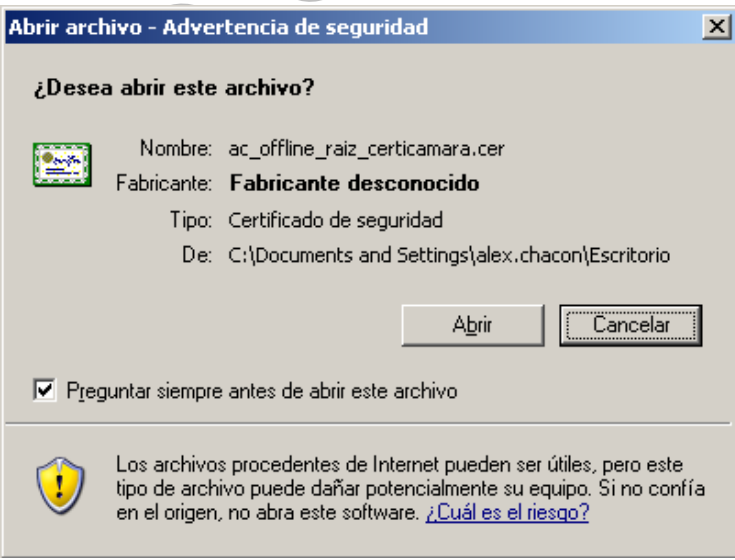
Abrir archivo - Advertencia de seguridad

¿Desea abrir este archivo?

Nombre: ac_offline_raiz_certicamara.cer

Fabricante: Fabricante desconocido

Tipo: Certificado de seguridad

De: C:\Documents and Settings\alex.chacon\Escritorio

Abrir

Cancelar

Preguntar siempre antes de abrir este archivo

Los archivos procedentes de Internet pueden ser útiles, pero este tipo de archivo puede dañar potencialmente su equipo. Si no confía en el origen, no abra este software. ¿Cuál es el riesgo?